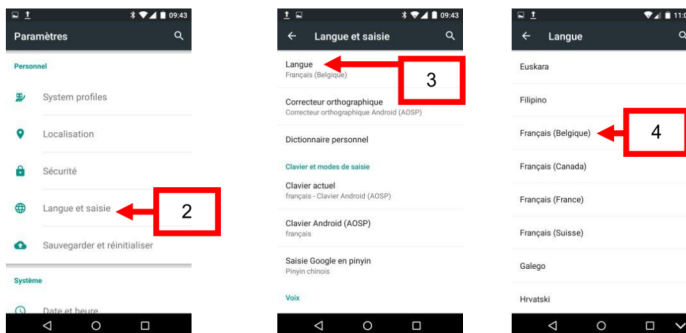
09:43
Paramètres
Personnel
System profiles
Localisation
Sécurité
Langue et saisie
2
Sauvegarder et réinitialiser
Système
Date et heure

09:43
Langue et saisie
Langue
Français (Belgique)
3
Correcteur orthographique
Correcteur orthographique Android (AOSP)
Dictionnaire personnel
Clavier et modes de saisie
Clavier actuel
français - Clavier Android (AOSP)
Clavier Android (AOSP)
français
Saisie Google en pinyin
Pinyin chinois
Voix

11:0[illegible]
Langue
Euskara
Filipino
Français (Belgique)
4
Français (Canada)
Français (France)
Français (Suisse)
Galego
Hrvatski